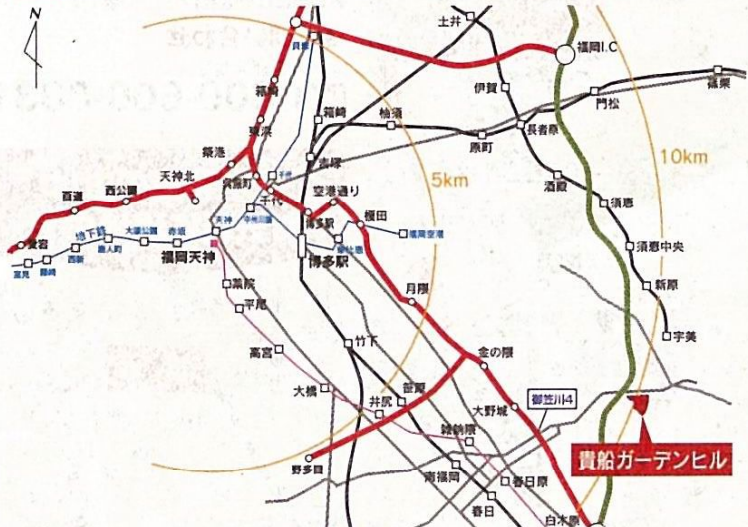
N
土井
福岡I.C
篠栗
伊賀
門松
香椎
箱崎
柚須
長者原
10km
原町
箱崎
名島
貝塚
千早
吉塚
酒殿
須恵
5km
呉服町
空港通り
榎田
天神北
西公園
西新
須恵中央
新原
宇美
天神
中洲川端
博多駅
福岡空港
祇園
地下鉄
大濠公園
赤坂
唐人町
姪浜
室見
藤崎
西新
福岡天神
薬院
平尾
月隈
高宮
竹下
金の隈
大橋
井尻
笹原
大野城
御笠川4
雑餉隈
南福岡
春日原
野多目
春日
白木原
貴船ガーデンヒル